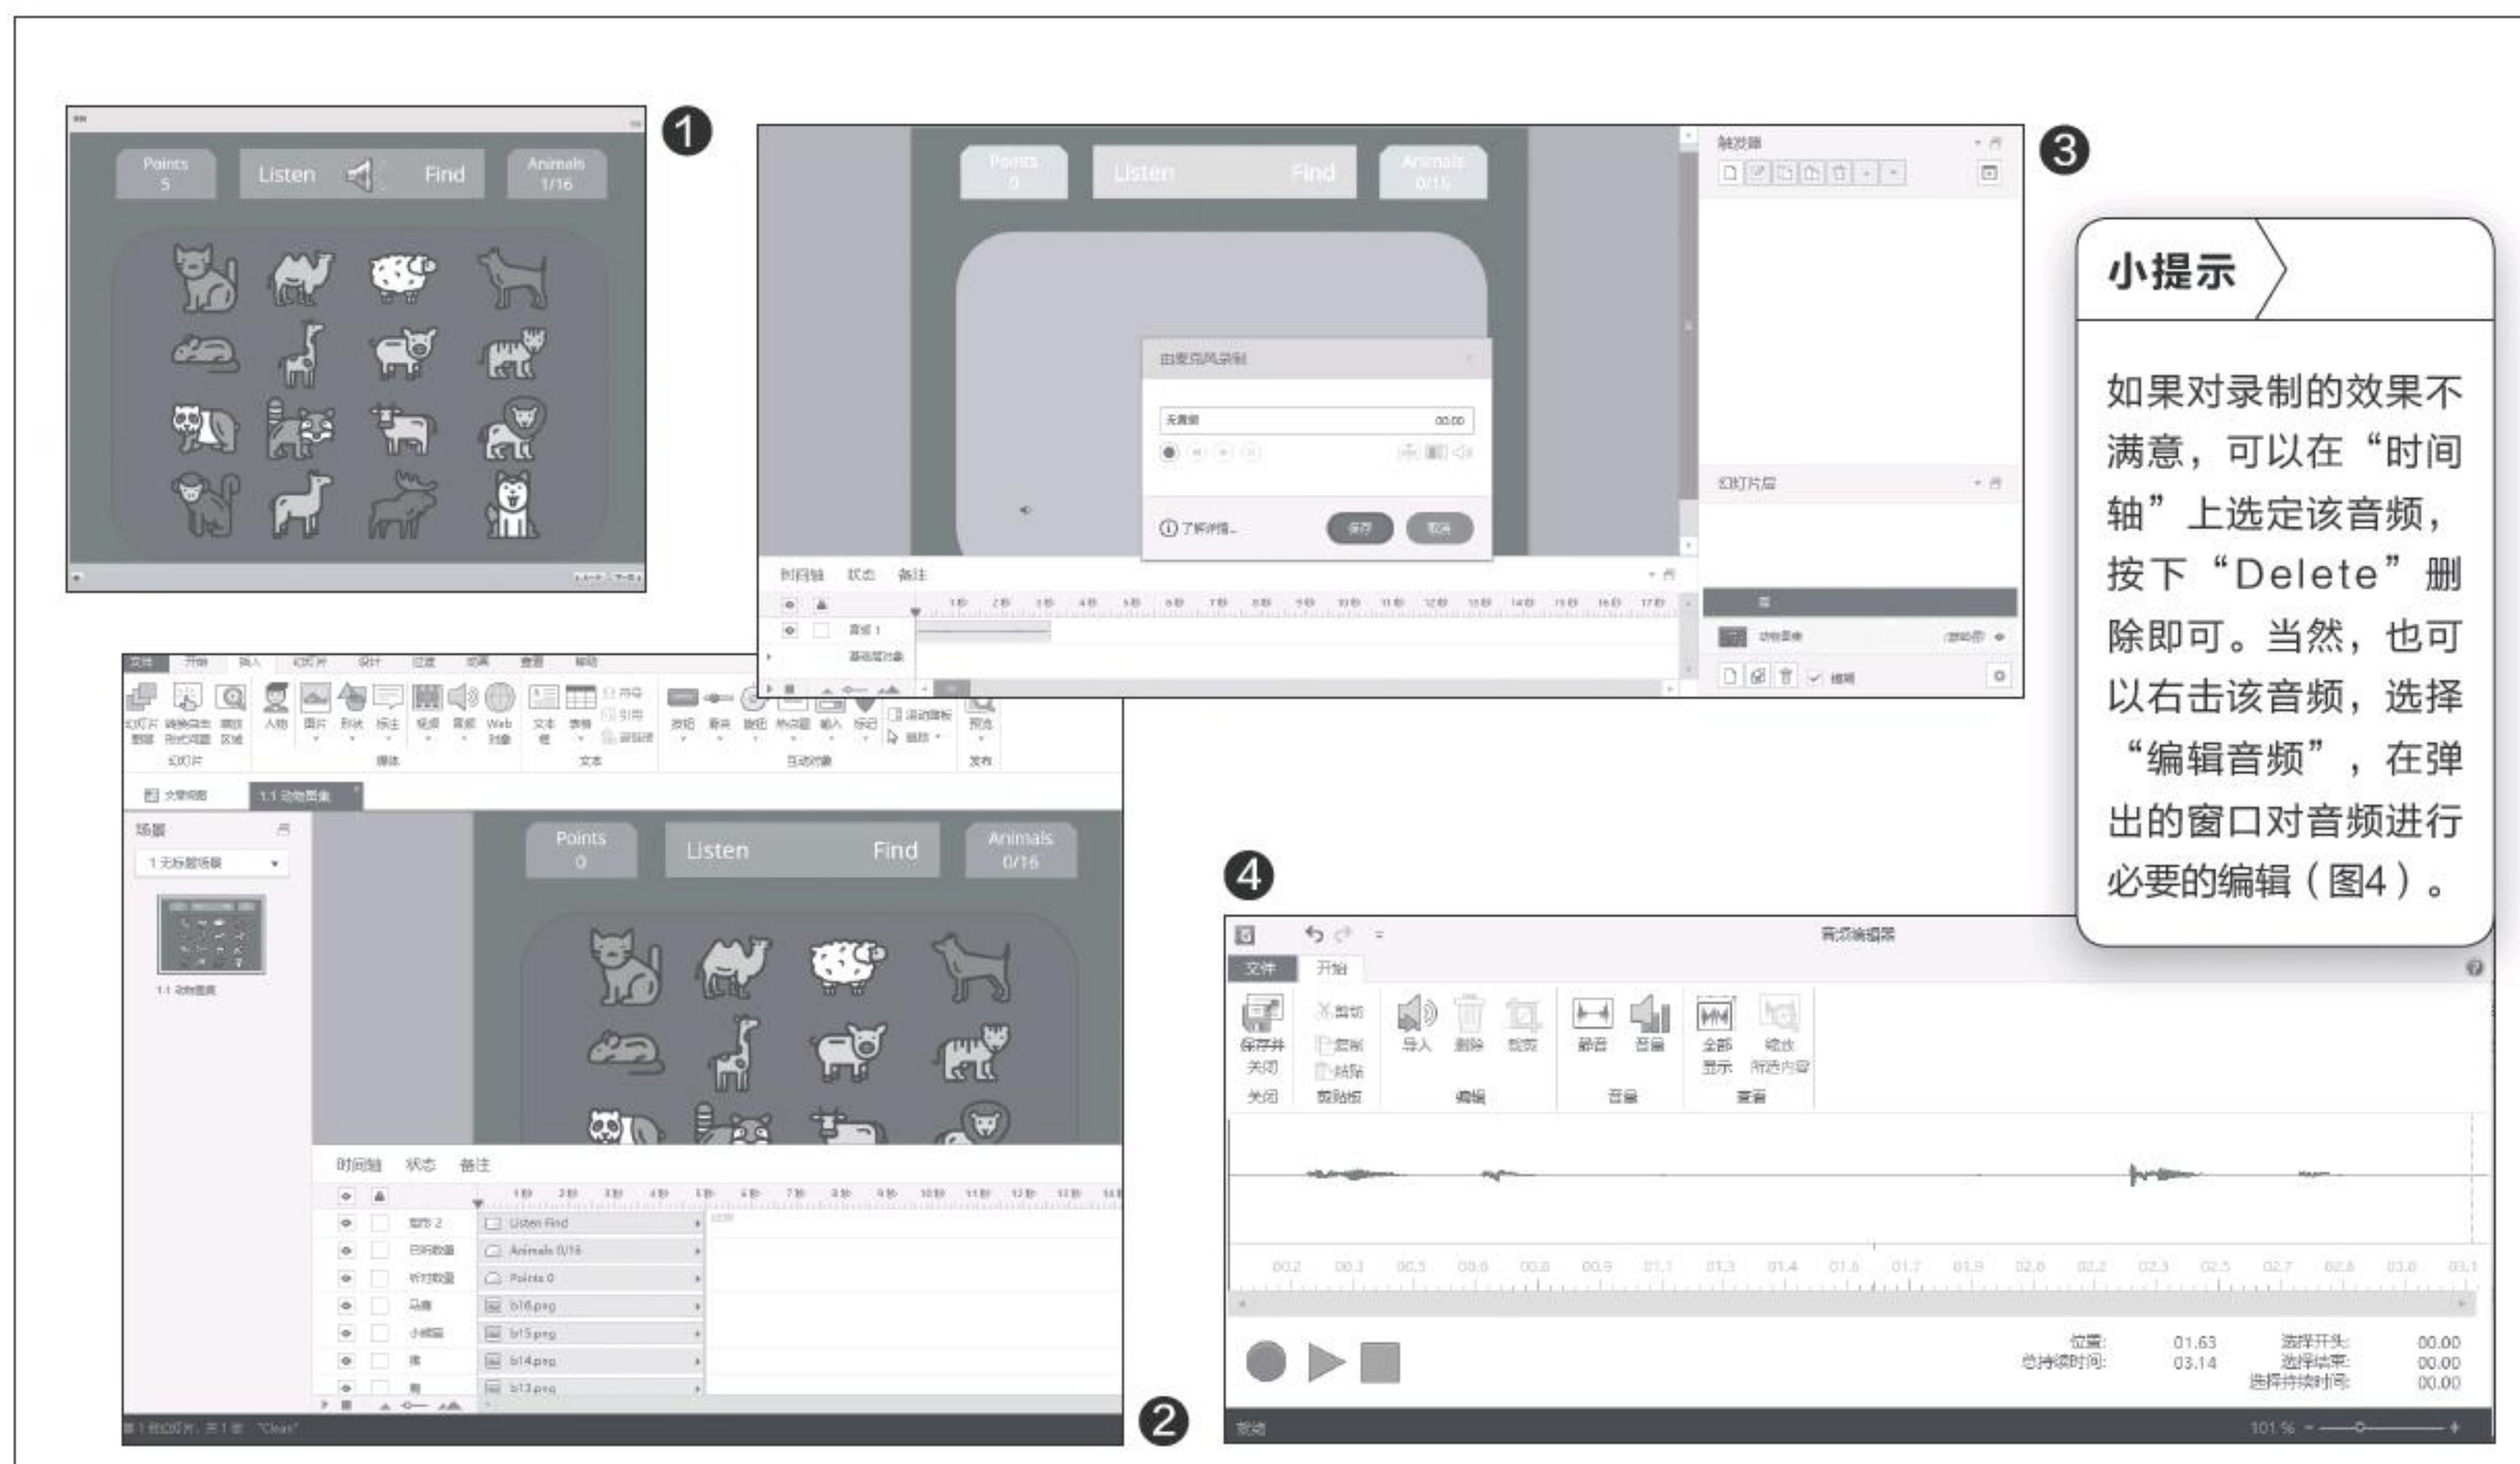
❶

Points 5

Listen

Find

Animals 1/16

❸

Points 0

Listen

Find

Animals 0/16

触发器

由麦克风录制

无音频

00.00

了解详情...

保存

取消

幻灯片层

时间轴 状态 备注

音频 1

基础层对象

小提示

如果对录制的效果不满意，可以在“时间轴”上选定该音频，按下“Delete”删除即可。当然，也可以右击该音频，选择“编辑音频”，在弹出的窗口对音频进行必要的编辑（图4）。

文件 开始 插入 幻灯片 设计 过渡 动画 查看 帮助

人物 图片 形状 标注 视频 音频 Web对象 文本框 表格 按钮 滑块 拨号 热点区 输入 标记 预览

幻灯片 媒体 文本 互动对象 发布

1.1 动物图集

场景

1 无标题场景

1.1 动物图集

Points 0

Listen

Find

Animals 0/16

时间轴 状态 备注

按钮 2 Listen Find

已答数量 Animals 0/16

听对数量 Points 0

b16.png

b15.png

b14.png

b13.png

❷

❹

音频编辑器

文件 开始

保存并关闭

剪切 复制 粘贴

导入 删除 裁剪

静音 音量

全部显示 缩放所选内容

关闭 剪贴板 编辑 音量 查看

位置: 01.63

总持续时间: 03.14

选择开头: 00.00

选择结束: 00.00

选择持续时间: 00.00

就绪

101 %